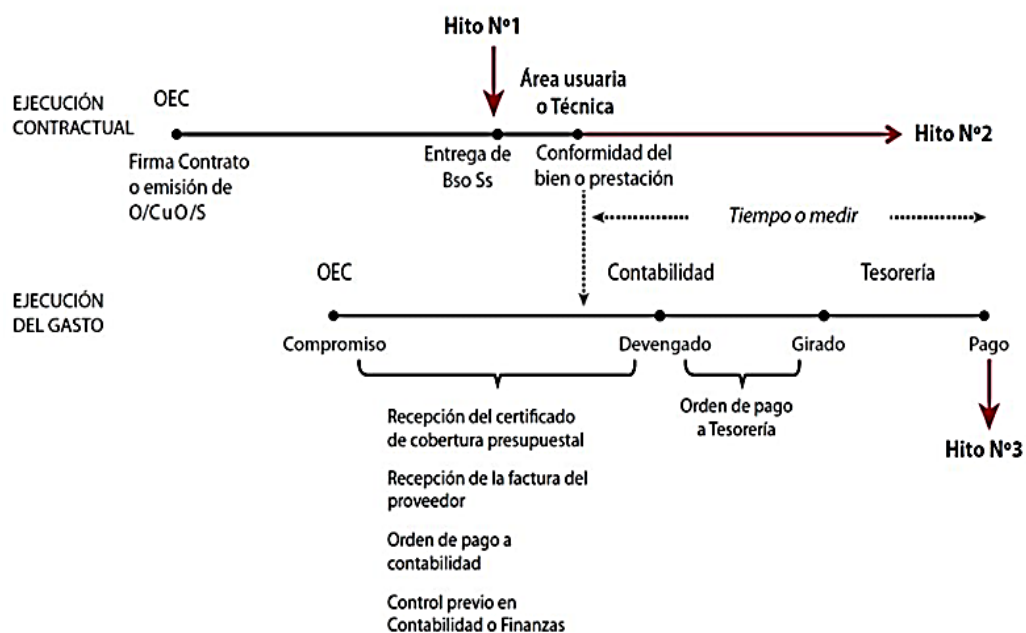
Hito Nº1

EJECUCIÓN CONTRACTUAL

OEC

Área usuaria o Técnica

Hito Nº2

Firma Contrato o emisión de O/CuO/S

Entrega de Bso Ss

Conformidad del bien o prestación

Tiempo o medir

EJECUCIÓN DEL GASTO

OEC

Contabilidad

Tesorería

Compromiso

Devengado

Girado

Pago

Recepción del certificado de cobertura presupuestal

Recepción de la factura del proveedor

Orden de pago a contabilidad

Control previo en Contabilidad o Finanzas

Orden de pago a Tesorería

Hito Nº3